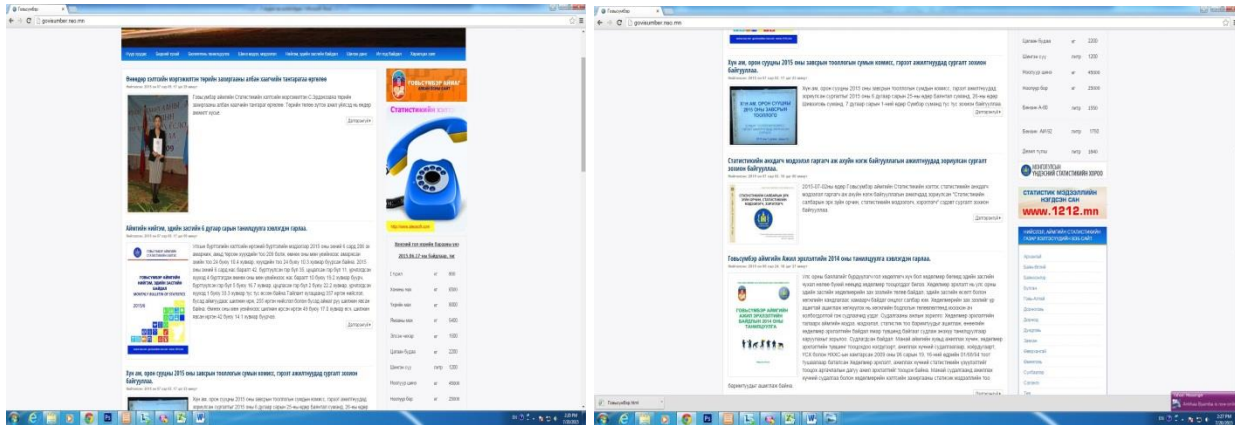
govisumber.nso.mn

Бичээр хэлтсийн мэргэжилтэн төрийн захиргааны албан хаагчийн тангараг өргөлөө

Дэлгэрэнгүй

Айлгийн нийгэм, эдийн засгийн 6 дугаар сарын танилцуулга хэвлэгдэн гарлаа.

ГОВЬСҮМБЭР АЙМГИЙН НИЙГЭМ, ЭДИЙН ЗАСГИЙН БАЙДАЛ

2015 ОН

Дэлгэрэнгүй

ГОВЬСҮМБЭР АЙМАГ

Статистикийн газар

Үхэр аж, орон сууцны 2015 оны завсрын тооллогын сумын комисс, горсот ажилтнуудад сургалт зохион байгууллаа.

Дэлгэрэнгүй

Статистикийн албадын мэдээлэл гаргагч аж ахуйн нэгж байгууллагын ажилтнуудад зориулсан сургалт зохион байгууллаа.

Дэлгэрэнгүй

Говьсүмбэр аймгийн Ажил эрхлэлтийн 2014 оны танилцуулга хэвлэгдэн гарлаа.

ГОВЬСҮМБЭР АЙМГИЙН АЖИЛ ЭРХЛЭЛТИЙН БАЙДЛЫН 2014 ОНЫ ТАНИЛЦУУЛГА

Дэлгэрэнгүй

| Цагаан будаа | кг | 2200 |
|---|---|---|
| Шингэн сүү | литр | 1200 |
| Махлаг шахмал | кг | 4500 |
| Ноолуур бор | кг | 25000 |
| Бензин А-80 | литр | 1550 |
| Бензин АИ-92 | литр | 1750 |
| Дизель түлш | литр | 1690 |

МОНГОЛ УЛСЫН ҮНДЭСНИЙ СТАТИСТИКИЙН ХОРОО

СТАТИСТИК МЭДЭЭЛЛИЙН НЭГДСЭН САН

www.1212.mn